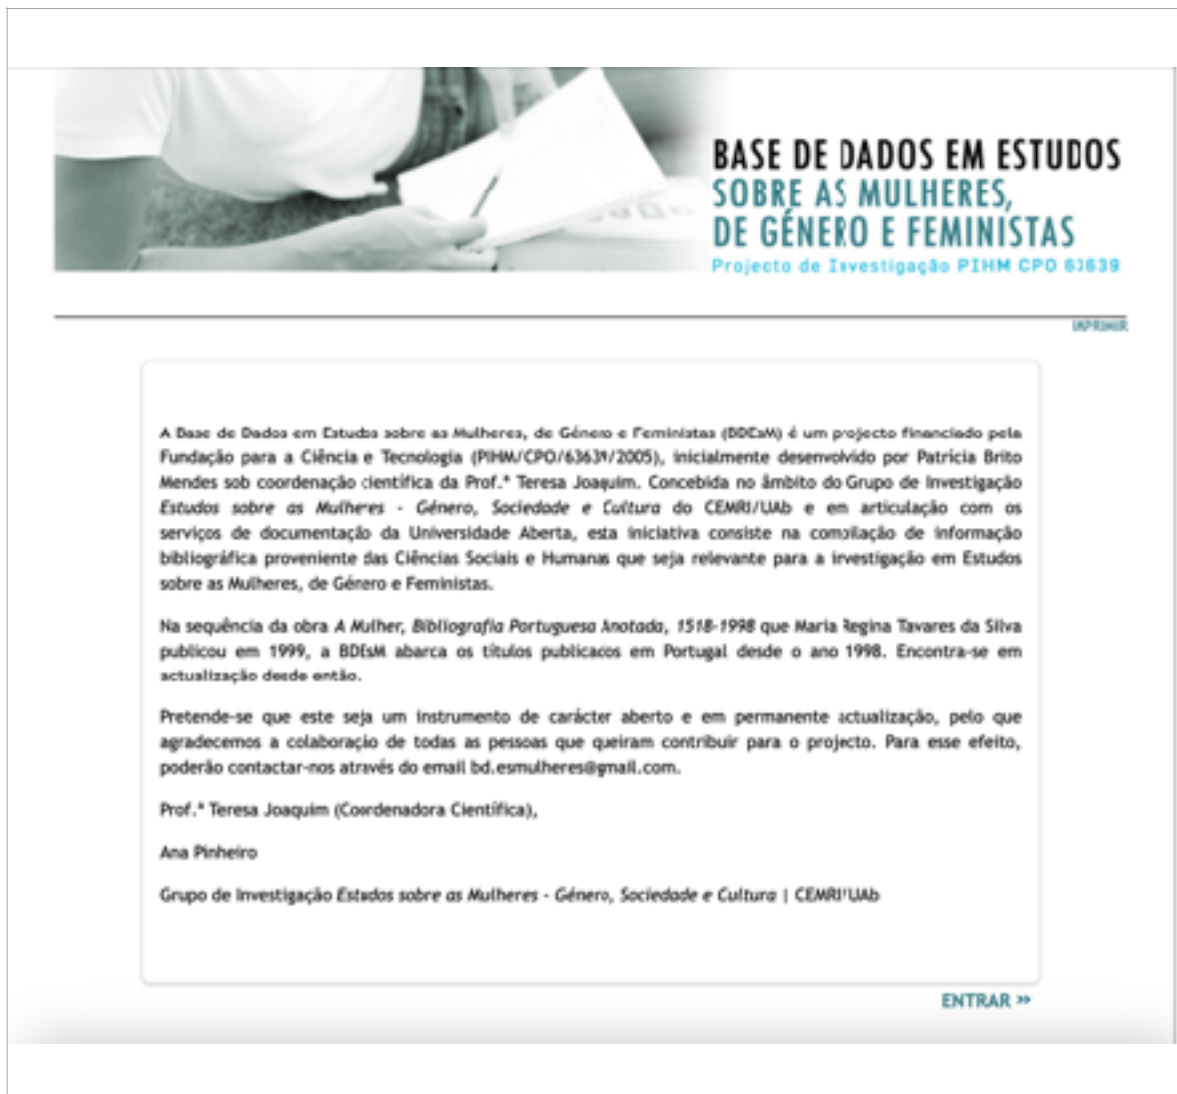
BASE DE DADOS EM ESTUDOS
SOBRE AS MULHERES,
DE GÉNERO E FEMINISTAS
Projecto de Investigação PIHM CPO 63639

IMPRIMIR

A Base de Dados em Estudos sobre as Mulheres, de Género e Feministas (BDEsM) é um projecto financiado pela Fundação para a Ciência e Tecnologia (PIHM/CPO/63639/2005), inicialmente desenvolvido por Patrícia Brito Mendes sob coordenação científica da Prof.ª Teresa Joaquim. Concebida no âmbito do Grupo de Investigação *Estudos sobre as Mulheres - Género, Sociedade e Cultura* do CEMRI/UAb e em articulação com os serviços de documentação da Universidade Aberta, esta iniciativa consiste na compilação de informação bibliográfica proveniente das Ciências Sociais e Humanas que seja relevante para a investigação em Estudos sobre as Mulheres, de Género e Feministas.

Na sequência da obra *A Mulher, Bibliografia Portuguesa Anotada, 1518-1998* que Maria Regina Tavares da Silva publicou em 1999, a BDEsM abarca os títulos publicados em Portugal desde o ano 1998. Encontra-se em actualização desde então.

Pretende-se que este seja um instrumento de carácter aberto e em permanente actualização, pelo que agradecemos a colaboração de todas as pessoas que queiram contribuir para o projecto. Para esse efeito, poderão contactar-nos através do email bd.esmulheres@gmail.com.

Prof.ª Teresa Joaquim (Coordenadora Científica),

Ana Pinheiro

Grupo de Investigação *Estudos sobre as Mulheres - Género, Sociedade e Cultura* | CEMRI/UAb

ENTRAR »